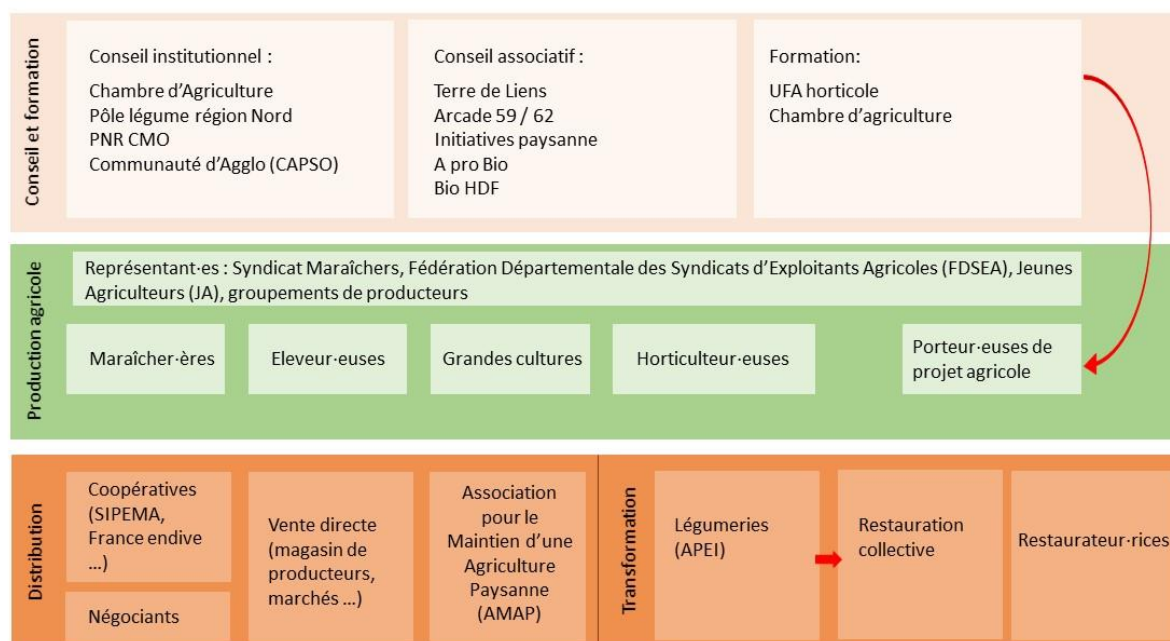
Conseil et formation

Conseil institutionnel :

Chambre d'Agriculture
Pôle légume région Nord
PNR CMO
Communauté d'Agglo (CAPSO)

Conseil associatif :

Terre de Liens
Arcade 59 / 62
Initiatives paysanne
A pro Bio
Bio HDF

Formation:

UFA horticole
Chambre d'agriculture

Production agricole

Représentant·es : Syndicat Maraîchers, Fédération Départementale des Syndicats d'Exploitants Agricoles (FDSEA), Jeunes Agriculteurs (JA), groupements de producteurs

Maraîcher·ères

Eleveur·euses

Grandes cultures

Horticulteur·euses

Porteur·euses de projet agricole

Distribution

Coopératives (SIPEMA, France endive ...)

Négociants

Vente directe (magasin de producteurs, marchés ...)

Association pour le Maintien d'une Agriculture Paysanne (AMAP)

Transformation

Légumeries (APEI)

Restauration collective

Restaurateur·rices